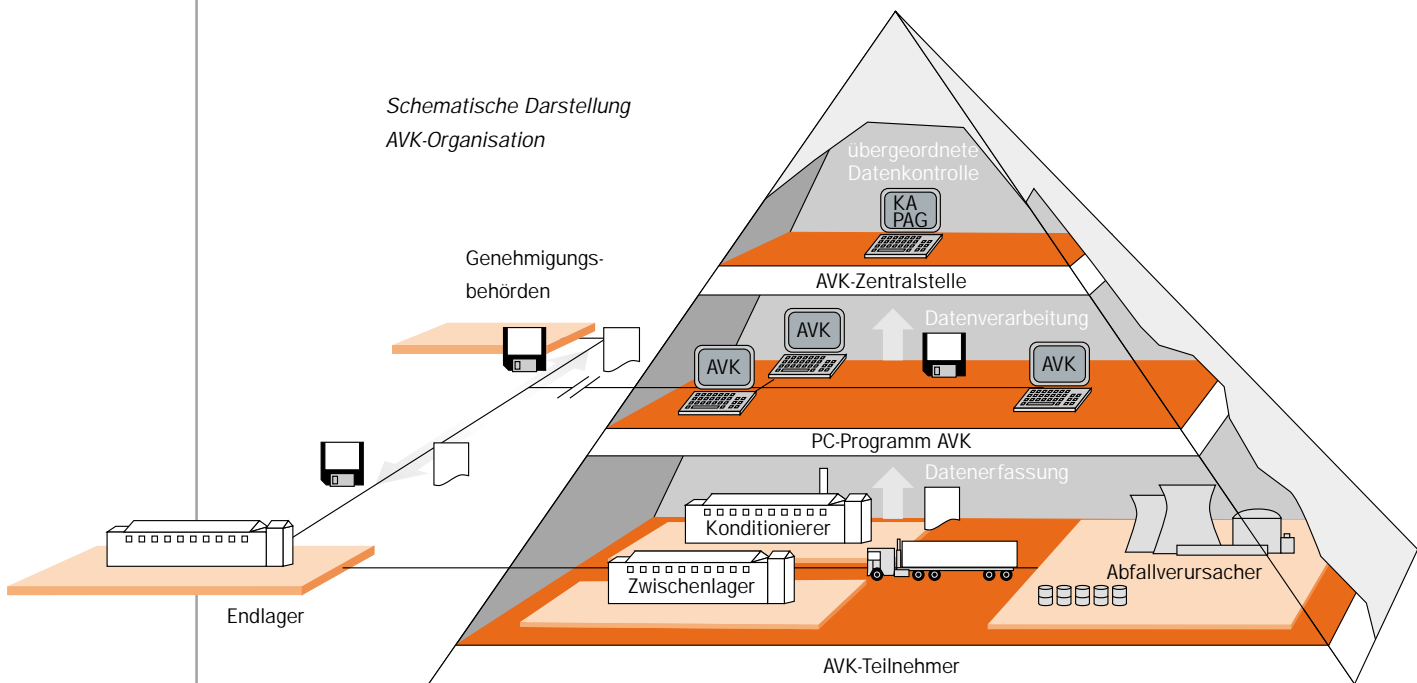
Schematische Darstellung
AVK-Organisation

übergeordnete
Datenkontrolle

KA
PAG

AVK-Zentralstelle

Genehmigungsbehörden

AVK

Datenverarbeitung

AVK

AVK

PC-Programm AVK

Datenerfassung

Konditionierer

Zwischenlager

Abfallverursacher

Endlager

AVK-Teilnehmer